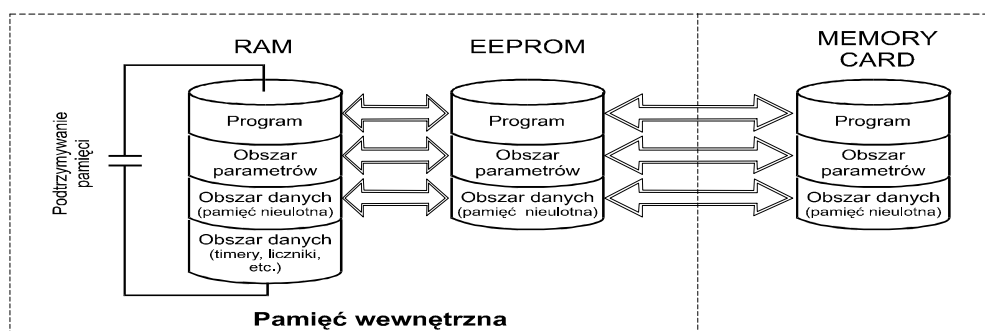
Podtrzymywanie pamięci

RAM

Program

Obszar parametrów

Obszar danych (pamięć nieulotna)

Obszar danych (timery, liczniki, etc.)

EEPROM

Program

Obszar parametrów

Obszar danych (pamięć nieulotna)

MEMORY CARD

Program

Obszar parametrów

Obszar danych (pamięć nieulotna)

Pamięć wewnętrzna